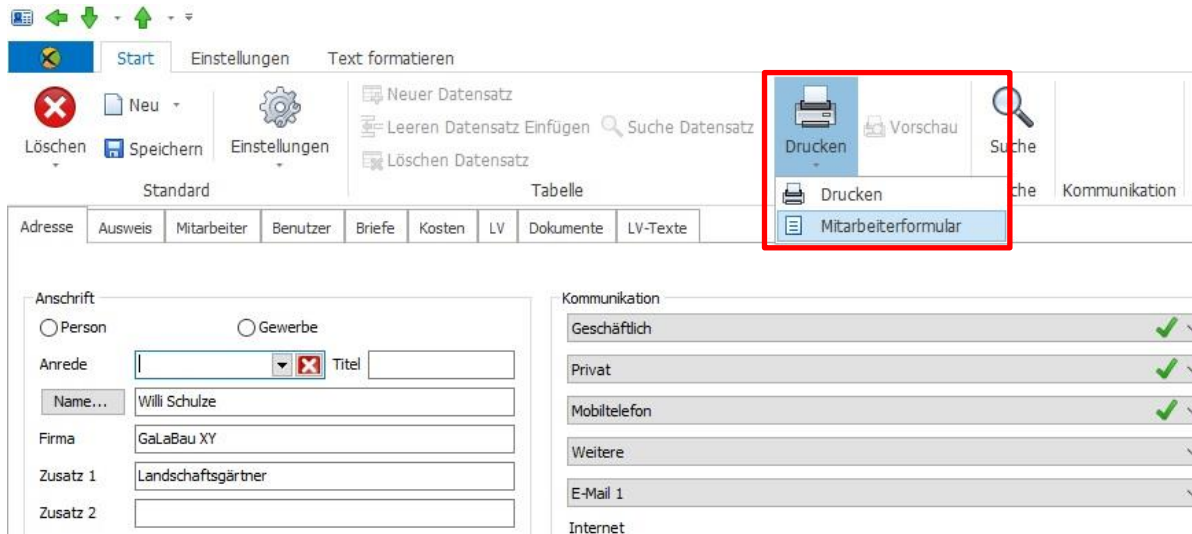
Start Einstellungen Text formatieren

Löschen

Neu

Speichern

Einstellungen

Standard

Neuer Datensatz

Leeren Datensatz Einfügen

Suche Datensatz

Löschen Datensatz

Tabelle

Drucken

Vorschau

Suche

che

Kommunikation

Drucken

Mitarbeiterformular

Adresse | Ausweis | Mitarbeiter | Benutzer | Briefe | Kosten | LV | Dokumente | LV-Texte

Anschrift

Person

Gewerbe

Anrede

Titel

Name...

Willi Schulze

Firma

GaLaBau XY

Zusatz 1

Landschaftsgärtner

Zusatz 2

Kommunikation

Geschäftlich

Privat

Mobiltelefon

Weitere

E-Mail 1

Internet